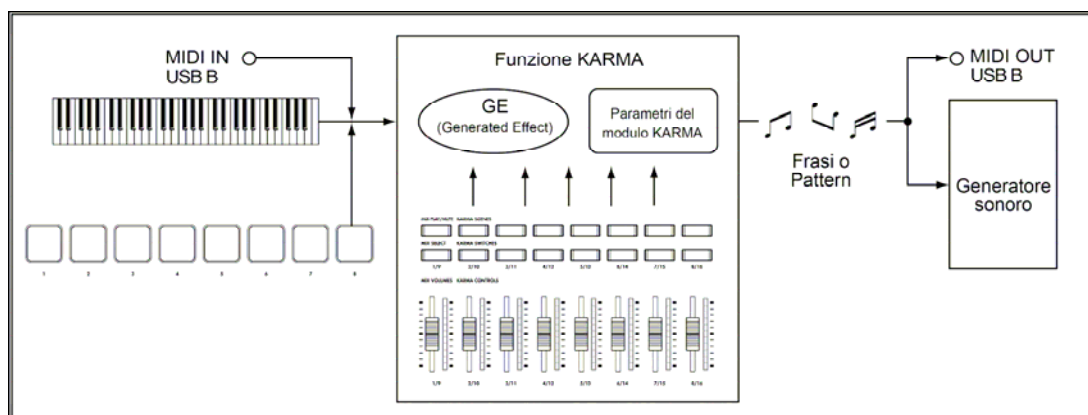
MIDI IN
USB B

Funzione KARMA

GE
(Generated Effect)

Parametri del modulo KARMA

Frasi o Pattern

MIDI OUT
USB B

Generatore sonoro

1 2 3 4 5 6 7 8

MIX PLAY/MUTE KARMA SCENES

MIX SELECT KARMA SWITCHES

1/9 2/10 3/11 4/12 5/13 6/14 7/15 8/16

MIX VOLUMES KARMA CONTROLS

1/9 2/10 3/11 4/12 5/13 6/14 7/15 8/16